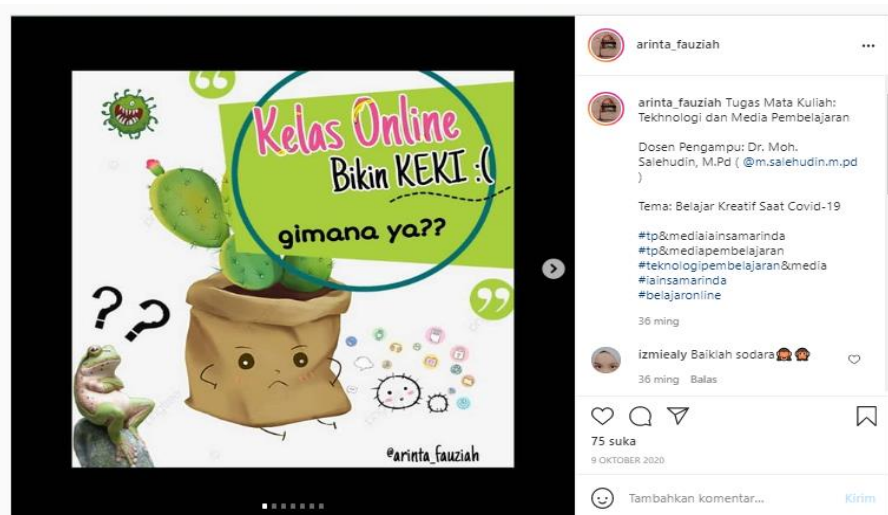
Kelas Online
Bikin KEKI :(
gimana ya??
??
@arinta_fauziah

arinta_fauziah ...

arinta_fauziah Tugas Mata Kuliah: Tekhnologi dan Media Pembelajaran

Dosen Pengampu: Dr. Moh. Salehudin, M.Pd ( @m.salehudin.m.pd )

Tema: Belajar Kreatif Saat Covid-19

#tp&medialainsamarinda
#tp&mediapembelajaran
#teknologipembelajaran&media
#iainsamarinda
#belajaronline

36 ming

izmiealy Baikiah sodara🙈🙈
36 ming Balas

75 suka
9 OKTOBER 2020

Tambahkan komentar... Kirim